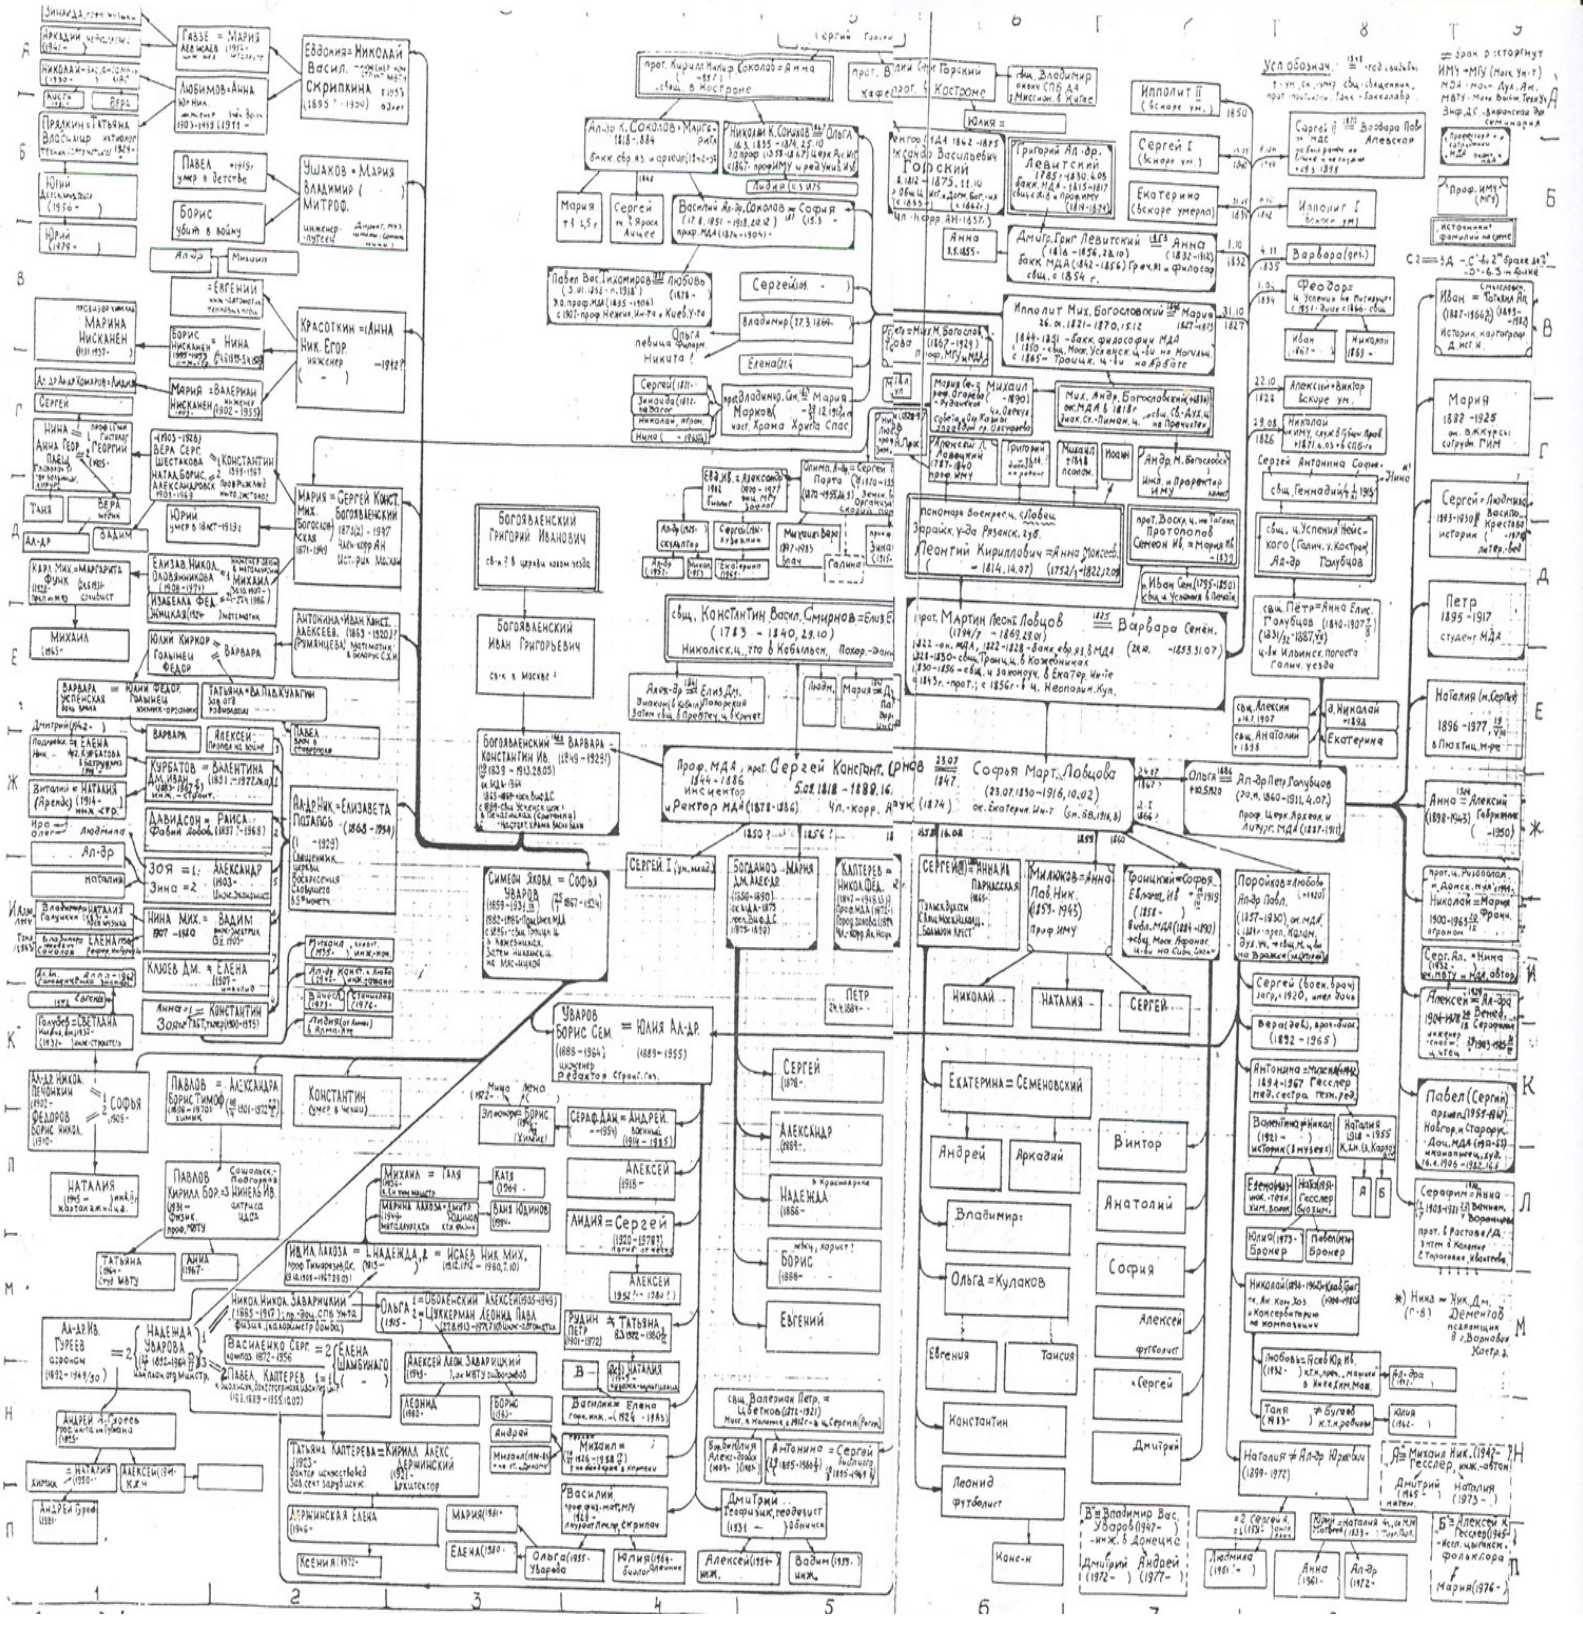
Богоявленский Григорий Иванович

св-к ? в церкви каком уезда

Богоявленский Иван Григорьевич

св-к в Москве ?

Богоявленский $\frac{1868}{}$ Варвара
Константин Ив. (1849 – 1929?)
$\frac{6}{VIII}$ 1839 – 1913.28.05

Проф. МДА, прот. Сергей Констант. Смирнов
1844 – 1886
инспектор 5.08.1818 – 1888.16.
Ректор МДА (1878 – 1886) Чл.-корр. АН

Софья Март. Ловцова
(23.07.1830 – 1916, 10.02)
ок. Екатерин. Ин-т

свщ. Константин Васил. Смирнов = Елиз.
(1783 – 1840, 29.10)
Никольск. ц., село в Кобыльск

прот. Мартин Леонт. Ловцов $\frac{1825}{}$ Варвара Семён.
(1794/7 – 1869, 29.01)

Леонтий Кириллович = Анна Моисеев.
( – 1814.14.07) (1752/3 – 1822/1.09)

Ипполит Мих. Богословский = Мария
26. IX. 1821 – 1870, 15.12

Дмитр. Григ. Левитский $\frac{1853}{}$ Анна

Григорий Ал-др. Левитский
1785 – 1830. 4.03

Красоткин = Анна Ник. Егор.
инженер ( – ) – 1942?

Ушаков = Мария Владимир ( ) Митроф.

Евдокия = Николай Васил. Скрипкина

Мария Мих. Богословская = Сергей Конст. Богоявленский
1871 – 1949 1870 – 1947 Чл-корр АН Историк Москвы

Симеон Яковл. = Софья
Уваров

Уваров Борис Сем. = Юлия Ал-др.
(1886 – 1964) (1889 – 1955)
инженер

Павлов = Александра Борис Тимоф.

Константин (умер в Чехии)

Сергей I (ум. мал.)

Богданов = Мария

Каптерев = Александра

Сергей = Анна

Милюков = Анна Пав. Ник.

Троицкий = Софья

Поройков = Любовь

Ольга $\frac{1886}{}$ Ал-др Петр. Голубцов

Екатерина = Семеновский

Андрей
Аркадий
Виктор
Владимир
Анатолий
Ольга = Кулаков
София
Евгения
Таисия
Алексей футболист
Сергей
Константин
Дмитрий
Леонид футболист
Конст-н

Николай
Наталия
Сергей

Сергей
Александр
Надежда
Борис
Евгений
Алексей
Лидия = Сергей
Алексей

Ипполит II
Сергей I
Екатерина
Ипполит I
Варвара
Феодор
Алексей = Виктор
Сергей Антонина Софья

Иван = Татьяна
Мария 1882 – 1925
Сергей = Людмила
Петр 1895 – 1917 студент МДА
Наталия 1896 – 1977
Анна = Алексей
Павел (Сергий)
Серафим = Анна

Усл. обознач.

Наталия = Ал-др Юрьевич

Я = Михаил Ник. Гесслер

1 2 3 4 5 6 7 8 9
А Б В Г Д Е Ж З И К Л М Н П